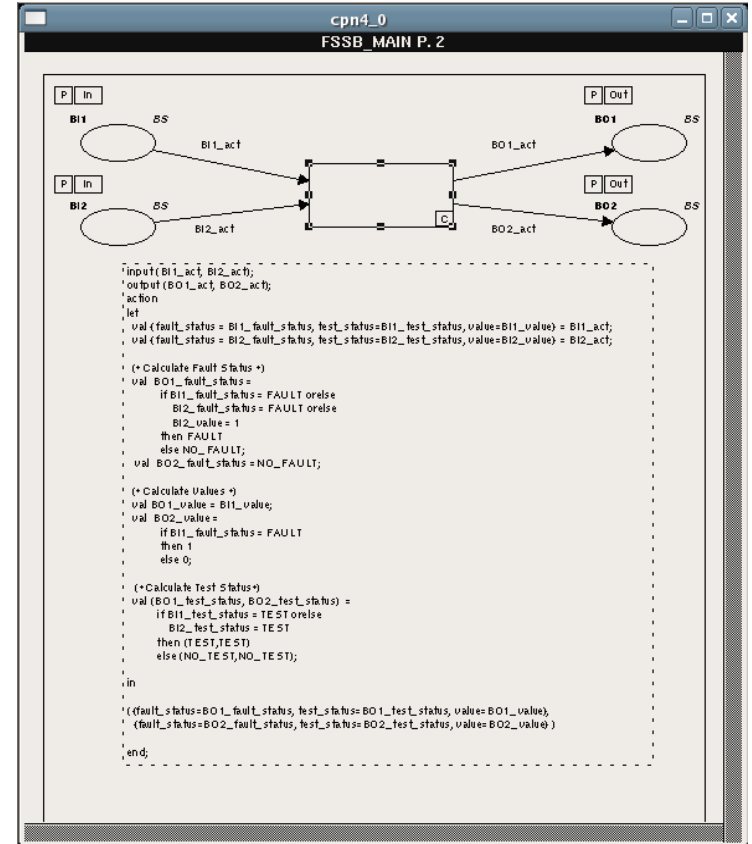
cpn4_0

FSSB_MAIN P. 2

P In

BI1 BS

BI1_act

P In

BI2 BS

BI2_act

C

P Out

BO1 BS

BO1_act

P Out

BO2 BS

BO2_act

input(BI1_act, BI2_act);
output(BO1_act, BO2_act);
action
let
 val {fault_status = BI1_fault_status, test_status=BI1_test_status, value=BI1_value} = BI1_act;
 val {fault_status = BI2_fault_status, test_status=BI2_test_status, value=BI2_value} = BI2_act;

 (* Calculate Fault Status *)
 val BO1_fault_status =
 if BI1_fault_status = FAULT orelse
 BI2_fault_status = FAULT orelse
 BI2_value = 1
 then FAULT
 else NO_FAULT;
 val BO2_fault_status = NO_FAULT;

 (* Calculate Values *)
 val BO1_value = BI1_value;
 val BO2_value =
 if BI1_fault_status = FAULT
 then 1
 else 0;

 (*Calculate Test Status*)
 val (BO1_test_status, BO2_test_status) =
 if BI1_test_status = TEST orelse
 BI2_test_status = TEST
 then (TEST,TEST)
 else (NO_TEST,NO_TEST);

in

({fault_status=BO1_fault_status, test_status=BO1_test_status, value=BO1_value},
 {fault_status=BO2_fault_status, test_status=BO2_test_status, value=BO2_value})

end;